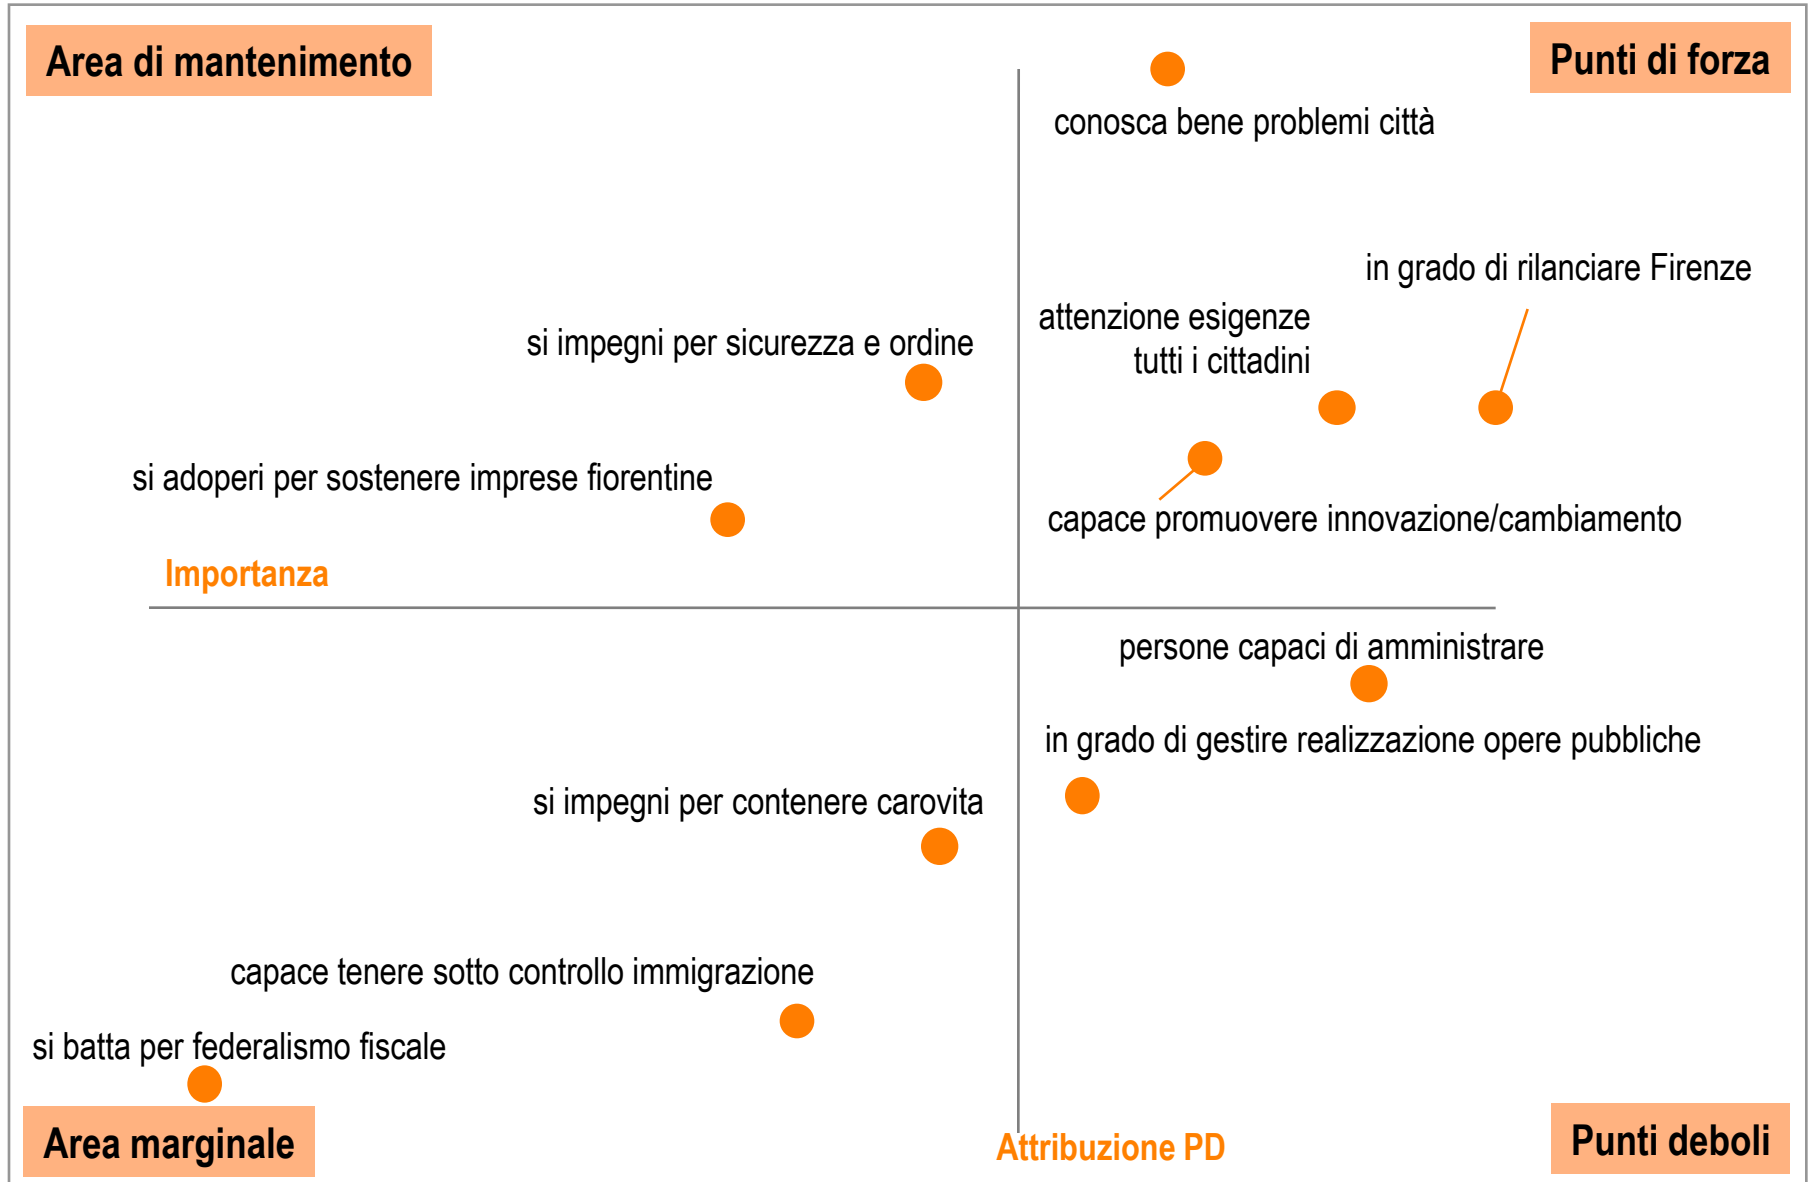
Area di mantenimento

Punti di forza

conosca bene problemi città

in grado di rilanciare Firenze

attenzione esigenze tutti i cittadini

si impegni per sicurezza e ordine

si adoperi per sostenere imprese fiorentine

capace promuovere innovazione/cambiamento

Importanza

persone capaci di amministrare

in grado di gestire realizzazione opere pubbliche

si impegni per contenere carovita

capace tenere sotto controllo immigrazione

si batta per federalismo fiscale

Area marginale

Attribuzione PD

Punti deboli